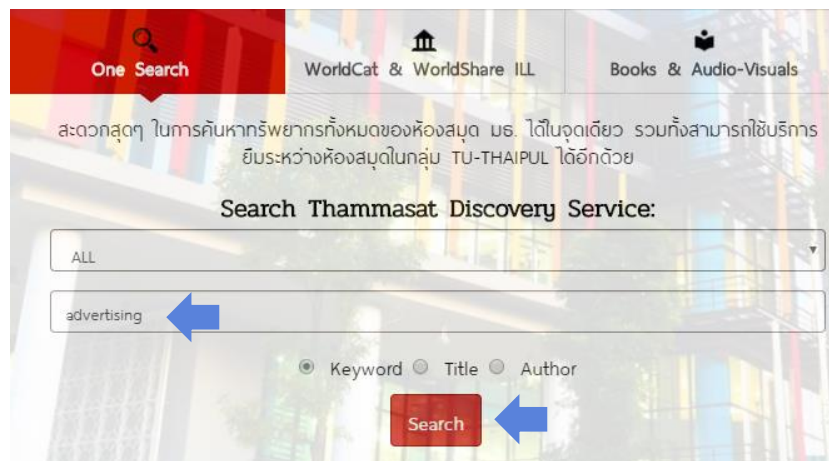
One Search

WorldCat & WorldShare ILL

Books & Audio-Visuals

สะดวกสุดๆ ในการค้นหาทรัพยากรทั้งหมดของห้องสมุด มธ. ได้ในจุดเดียว รวมทั้งสามารถใช้บริการยืมระหว่างห้องสมุดในกลุ่ม TU-THAIPUL ได้อีกด้วย

Search Thammasat Discovery Service:

ALL

advertising

Keyword Title Author

Search